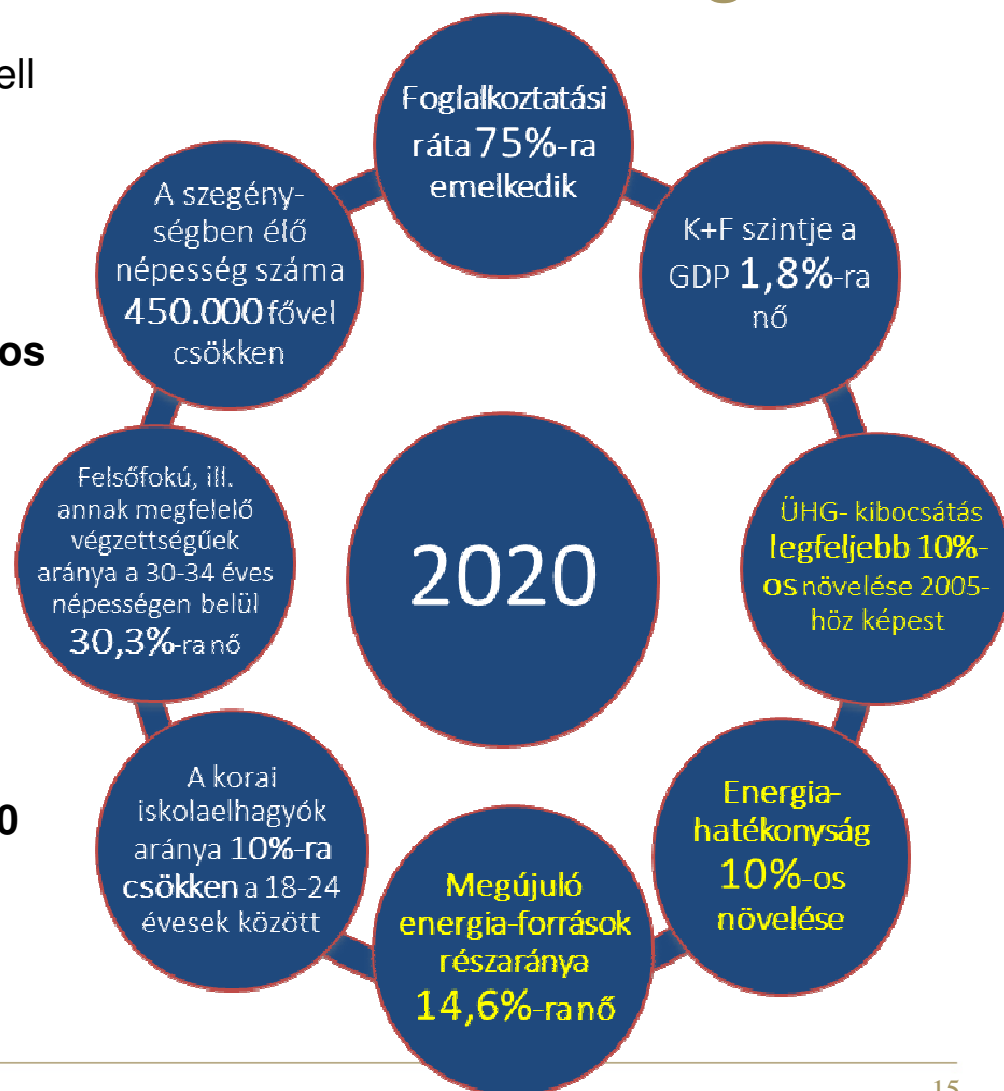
ell

os

0

Foglalkoztatási ráta 75%-ra emelkedik

K+F szintje a GDP 1,8%-ra nő

ÜHG- kibocsátás legfeljebb 10%-os növelése 2005-höz képest

Energia-hatékonyság 10%-os növelése

Megújuló energia-források részaránya 14,6%-ra nő

A korai iskolaelhagyók aránya 10%-ra csökken a 18-24 évesek között

Felsőfokú, ill. annak megfelelő végzettségűek aránya a 30-34 éves népességen belül 30,3%-ra nő

A szegénységben élő népesség száma 450.000 fővel csökken

2020

15